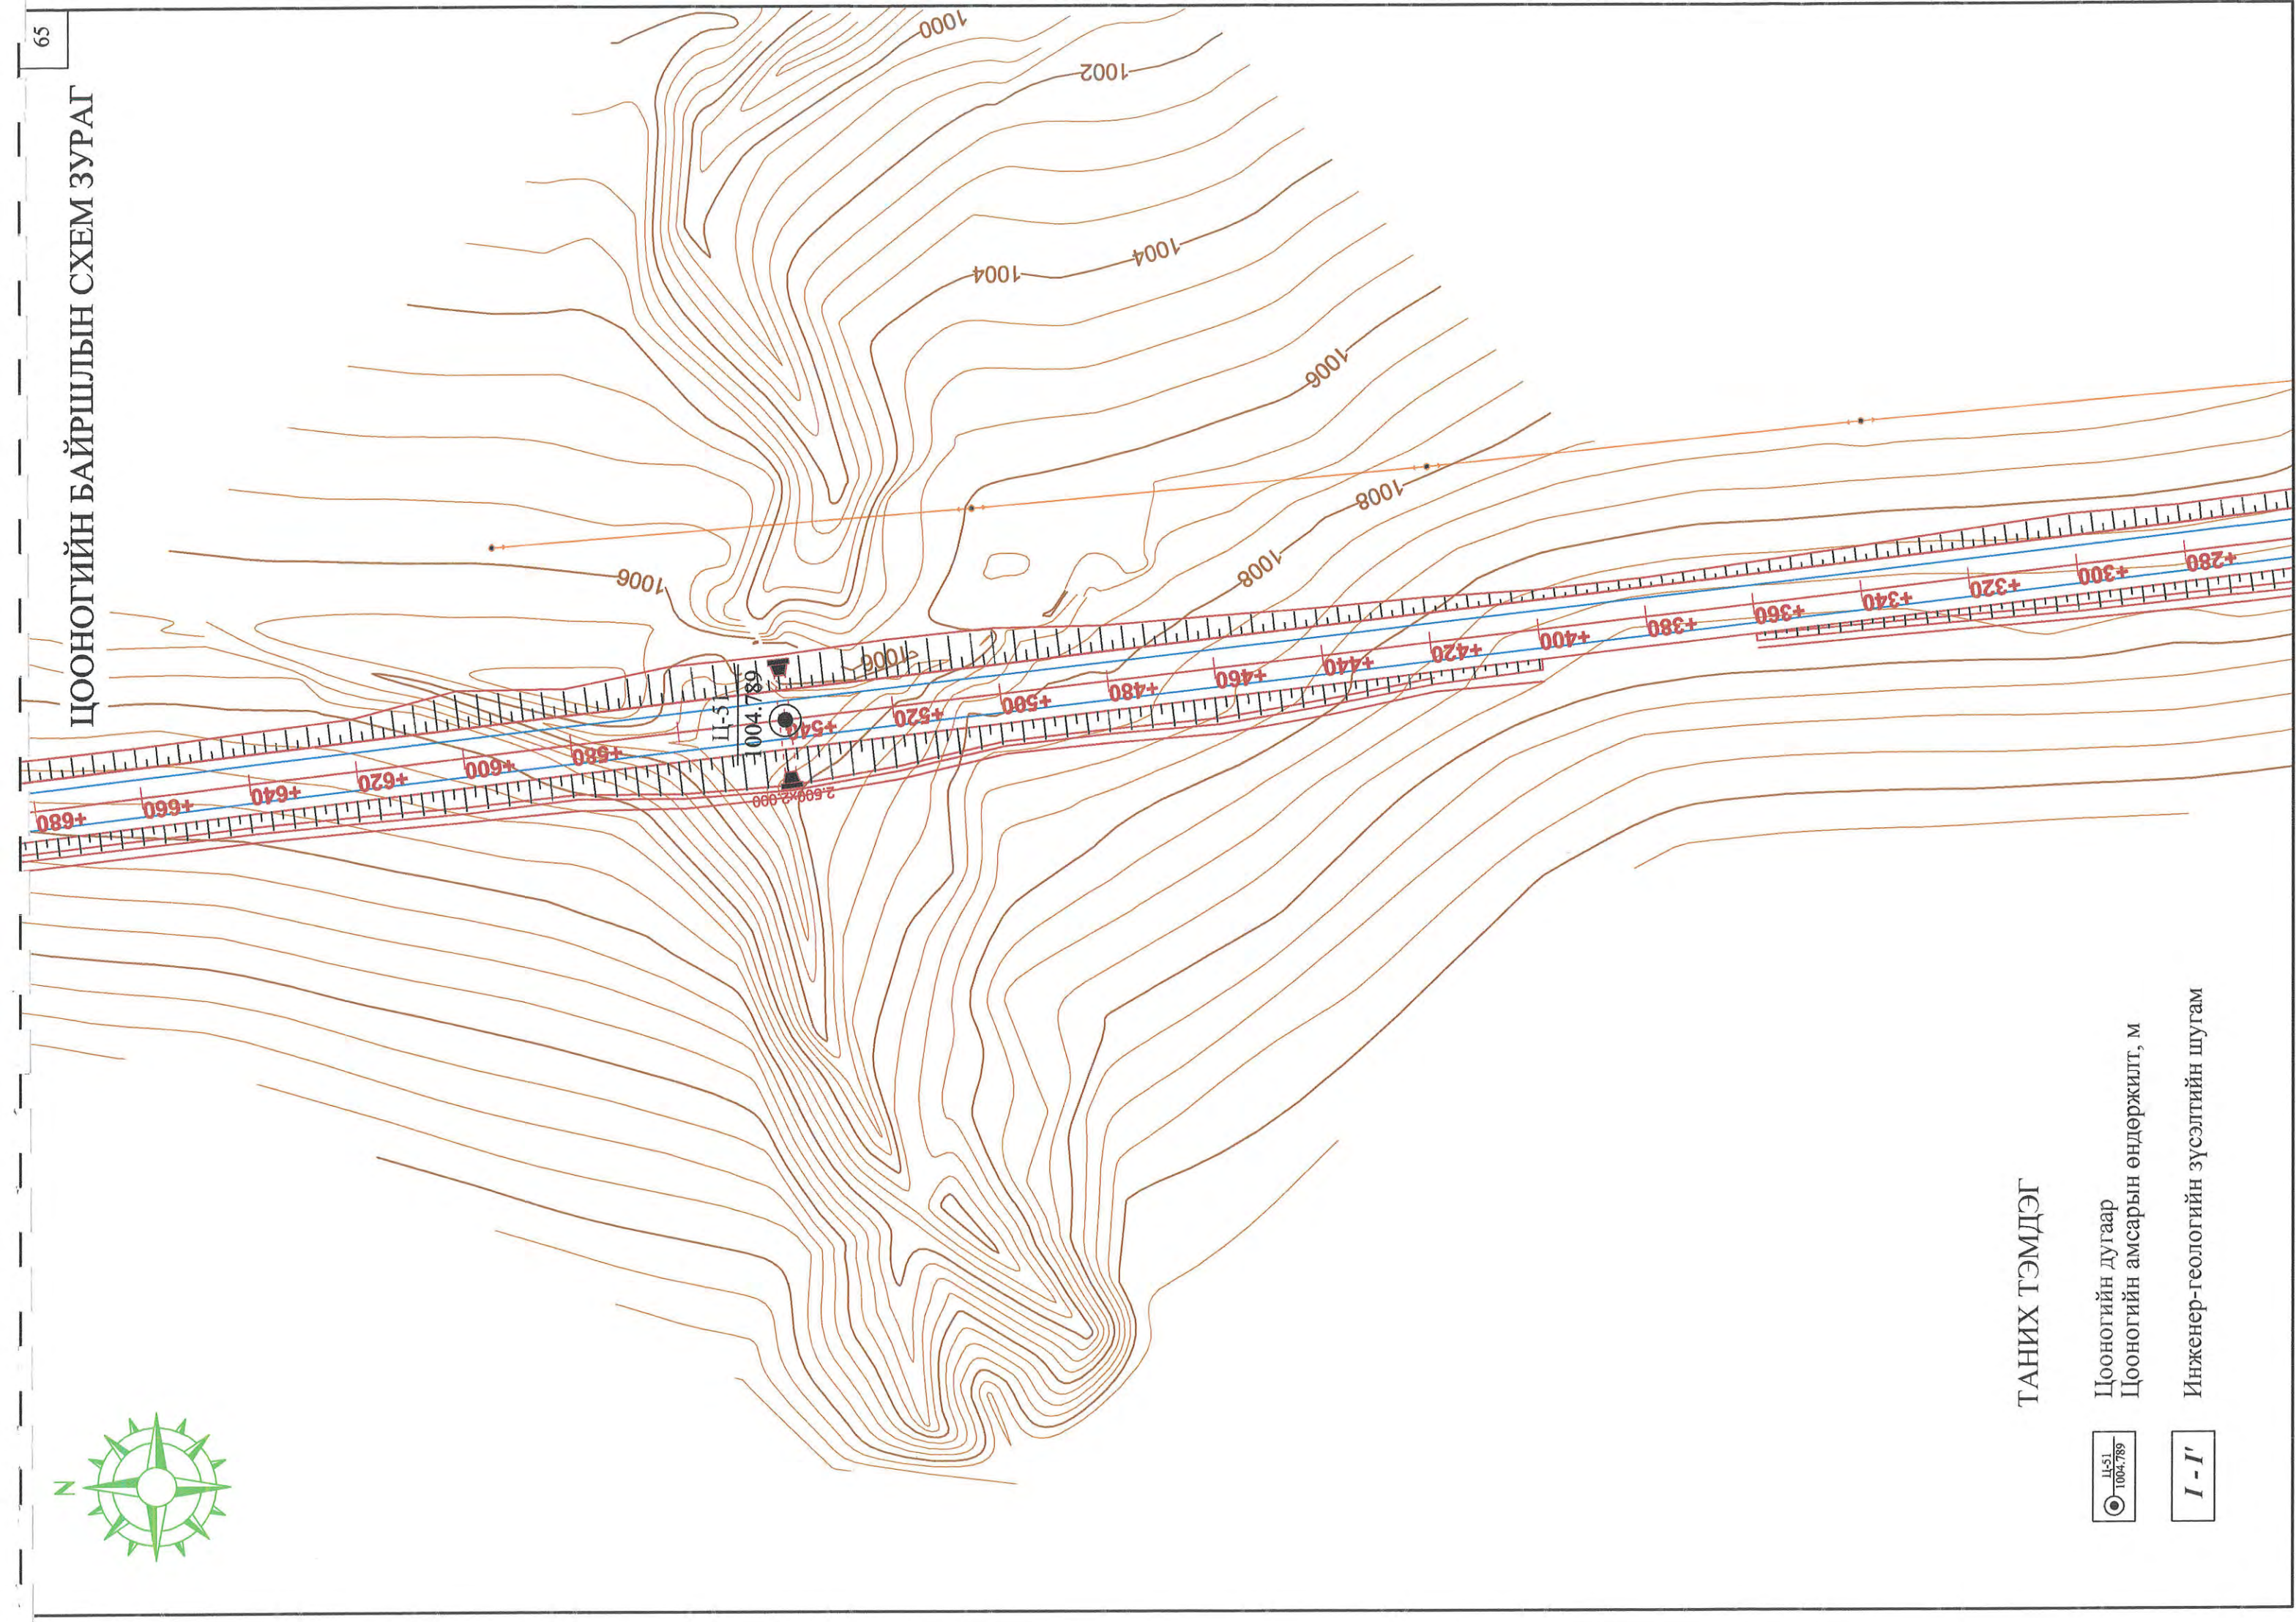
65

ЦООНОГИЙН БАЙРШЛЫН СХЕМ ЗУРАГ

1000
1002
1004
1004
1006
1008
1008
1006
1006

+280
+300
+320
+340
+360
+380
+400
+420
+440
+460
+480
+500
+520
+540
+580
+600
+620
+640
+660
+680

Ц-51
1004.789
2.600x2.000

N

ТАНИХ ТЭМДЭГ

Ц-51 / 1004.789 — Цооногийн дугаар
Цооногийн амсарын өндөржилт, м

I - I' — Инженер-геологийн зүсэлтийн шугам